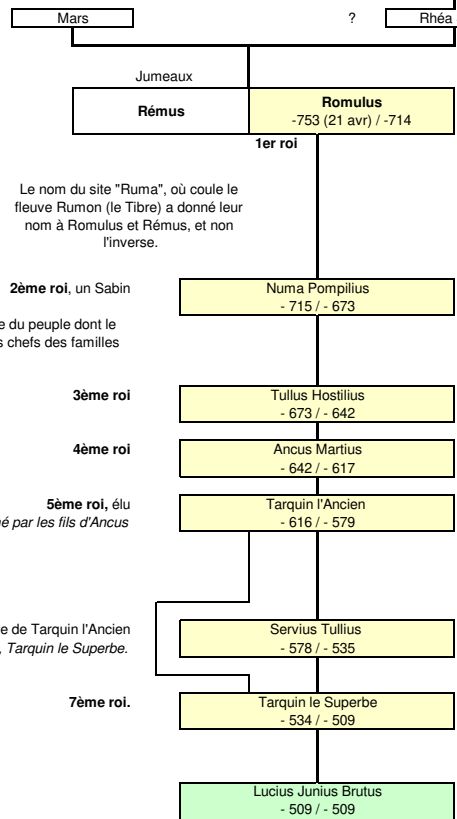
Mars

?

Rhéa

Jumeaux

Rémus

Romulus
-753 (21 avr) / -714

1er roi

Le nom du site "Ruma", où coule le fleuve Rumon (le Tibre) a donné leur nom à Romulus et Rémus, et non l'inverse.

2ème roi, un Sabin

e du peuple dont le s chefs des familles

Numa Pompilius
- 715 / - 673

3ème roi

Tullus Hostilius
- 673 / - 642

4ème roi

Ancus Martius
- 642 / - 617

5ème roi, élu
é par les fils d'Ancus

Tarquin l'Ancien
- 616 / - 579

e de Tarquin l'Ancien
, Tarquin le Superbe.

Servius Tullius
- 578 / - 535

7ème roi.

Tarquin le Superbe
- 534 / - 509

Lucius Junius Brutus
- 509 / - 509